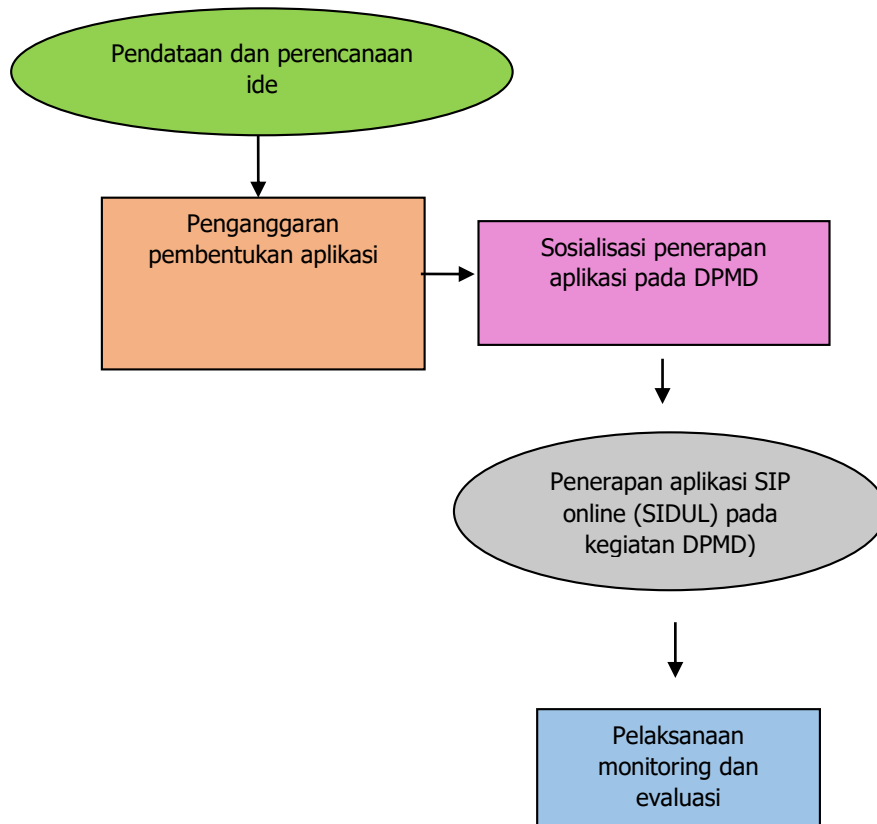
Pendataan dan perencanaan ide

Penganggaran pembentukan aplikasi

Sosialisasi penerapan aplikasi pada DPMD

Penerapan aplikasi SIP online (SIDUL) pada kegiatan DPMD)

Pelaksanaan monitoring dan evaluasi